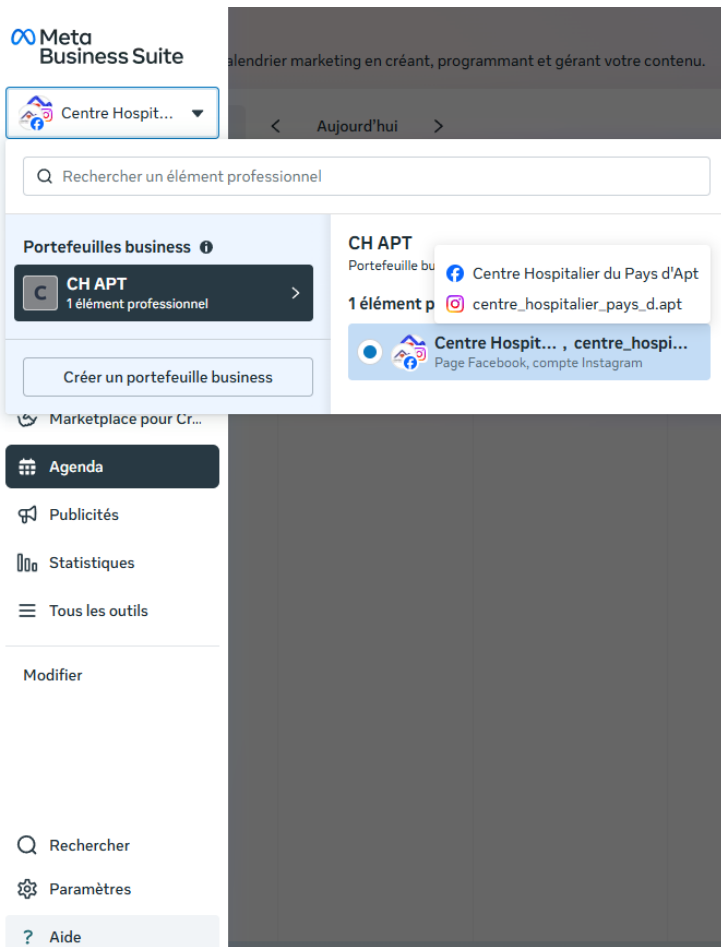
Meta Business Suite

alendrier marketing en créant, programmant et gérant votre contenu.

Centre Hospit...

Aujourd'hui

Rechercher un élément professionnel

Portefeuilles business

C CH APT
1 élément professionnel

Créer un portefeuille business

CH APT
Portefeuille bu

1 élément p

Centre Hospitalier du Pays d'Apt
centre_hospitalier_pays_d.apt

Centre Hospit... , centre_hospi...
Page Facebook, compte Instagram

Marketplace pour Cr...

Agenda

Publicités

Statistiques

Tous les outils

Modifier

Rechercher

Paramètres

Aide